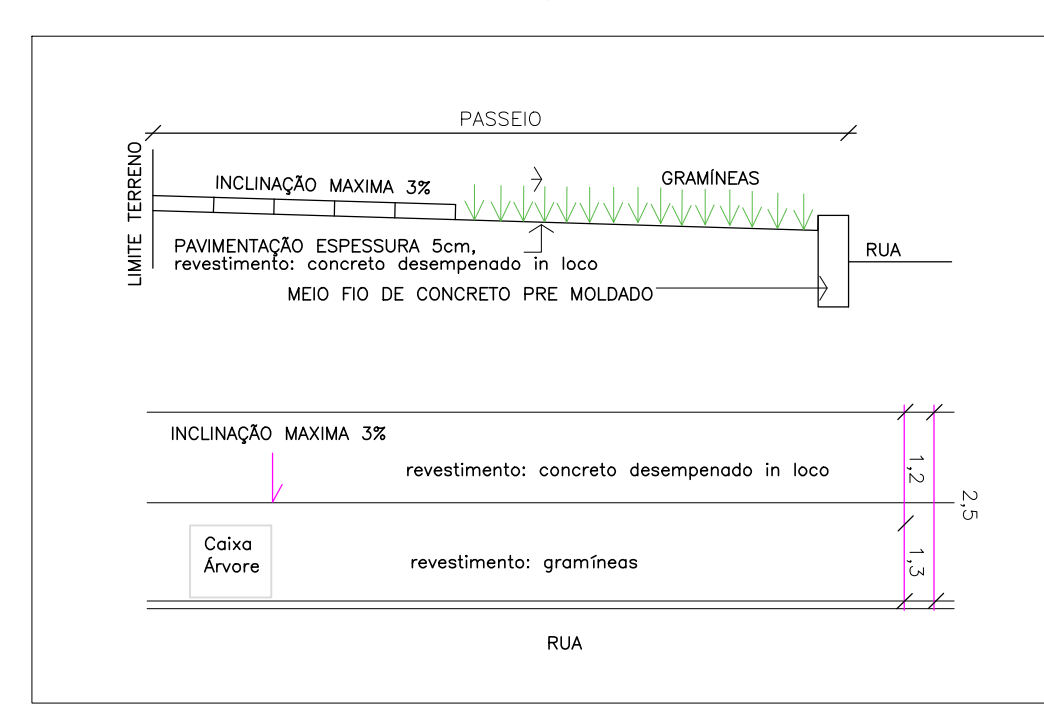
PASSEIO

LIMITE TERRENO

INCLINAÇÃO MAXIMA 3%

GRAMÍNEAS

PAVIMENTAÇÃO ESPESSURA 5cm,
revestimento: concreto desempenado in loco

RUA

MEIO FIO DE CONCRETO PRE MOLDADO

INCLINAÇÃO MAXIMA 3%

revestimento: concreto desempenado in loco

1,2

2,5

Caixa
Árvore

revestimento: gramíneas

1,3

RUA